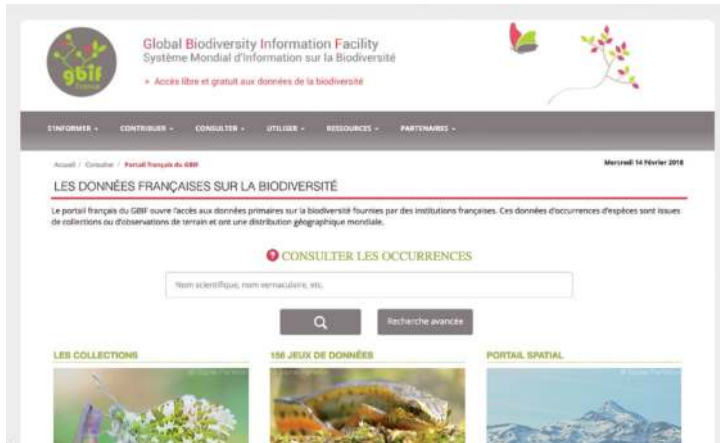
gbif France

Global Biodiversity Information Facility
Système Mondial d'Information sur la Biodiversité

» Accès libre et gratuit aux données de la biodiversité

S'INFORMER ▾ CONTRIBUER ▾ CONSULTER ▾ UTILISER ▾ RESSOURCES ▾ PARTENAIRES ▾

Accueil / Consulter / Portail français du GBIF

Mercredi 14 Février 2018

LES DONNÉES FRANÇAISES SUR LA BIODIVERSITÉ

Le portail français du GBIF ouvre l'accès aux données primaires sur la biodiversité fournies par des institutions françaises. Ces données d'occurrences d'espèces sont issues de collections ou d'observations de terrain et ont une distribution géographique mondiale.

CONSULTER LES OCCURRENCES

Nom scientifique, nom vernaculaire, etc.

Recherche avancée

LES COLLECTIONS

156 JEUX DE DONNÉES

PORTAIL SPATIAL